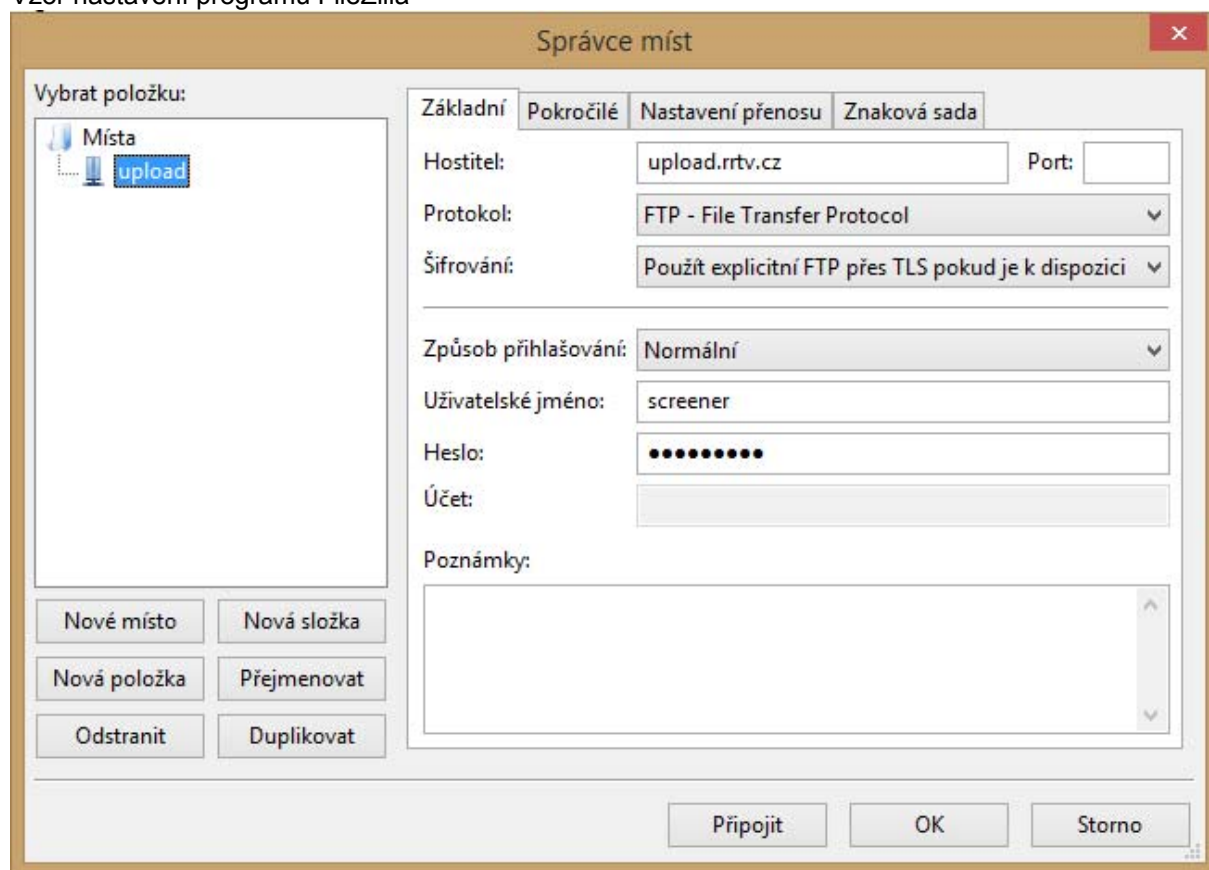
Vzor nastavení programu FileZilla

Správce míst

Vybrat položku:

Místa
upload

Nové místo
Nová složka
Nová položka
Přejmenovat
Odstranit
Duplikovat

Základní | Pokročilé | Nastavení přenosu | Znaková sada

Hostitel: upload.rrtv.cz
Port:
Protokol: FTP - File Transfer Protocol
Šifrování: Použít explicitní FTP přes TLS pokud je k dispozici

Způsob přihlašování: Normální
Uživatelské jméno: screener
Heslo: •••••••••
Účet:

Poznámky:

Připojit
OK
Storno